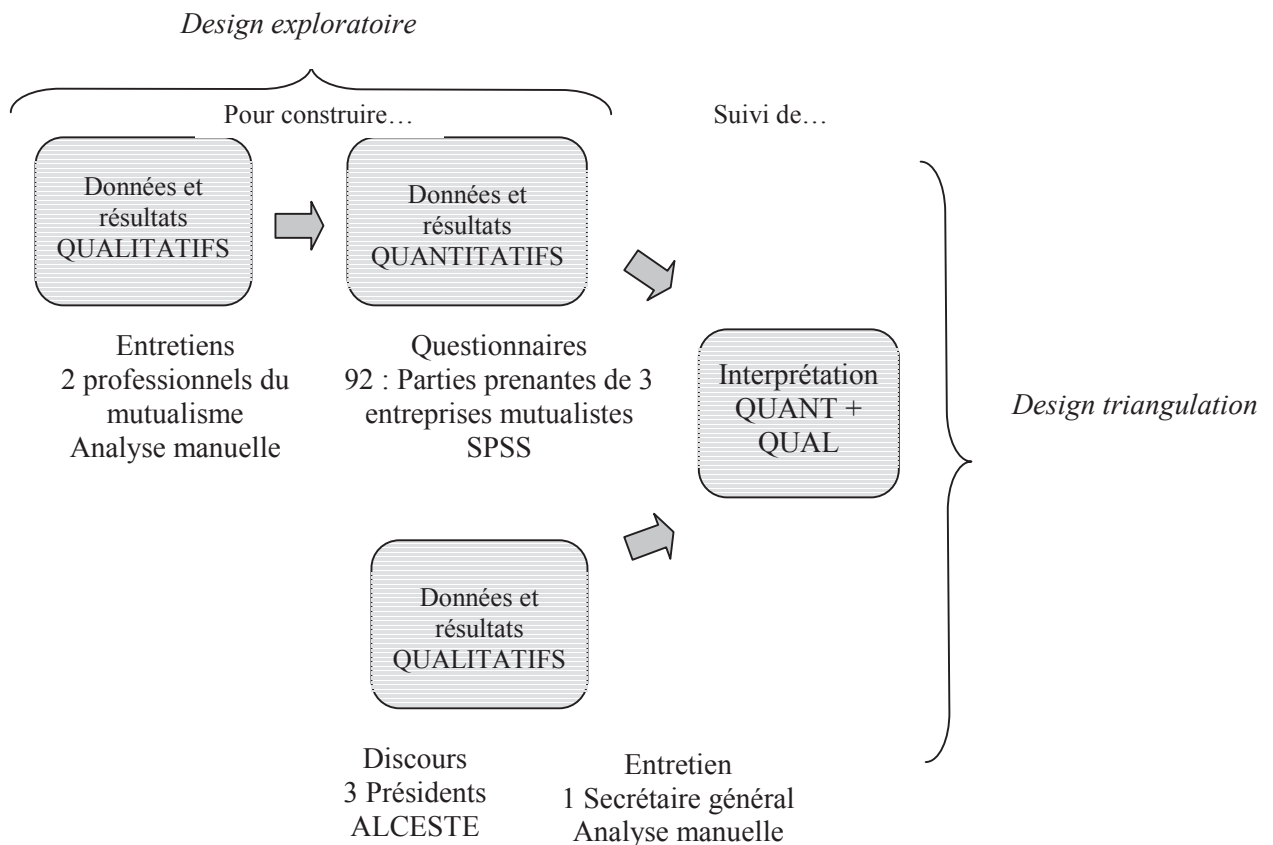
Design exploratoire

Pour construire…

Suivi de…

Données et résultats QUALITATIFS

Données et résultats QUANTITATIFS

Entretiens
2 professionnels du mutualisme
Analyse manuelle

Questionnaires
92 : Parties prenantes de 3 entreprises mutualistes
SPSS

Interprétation QUANT + QUAL

Design triangulation

Données et résultats QUALITATIFS

Discours
3 Présidents
ALCESTE

Entretien
1 Secrétaire général
Analyse manuelle